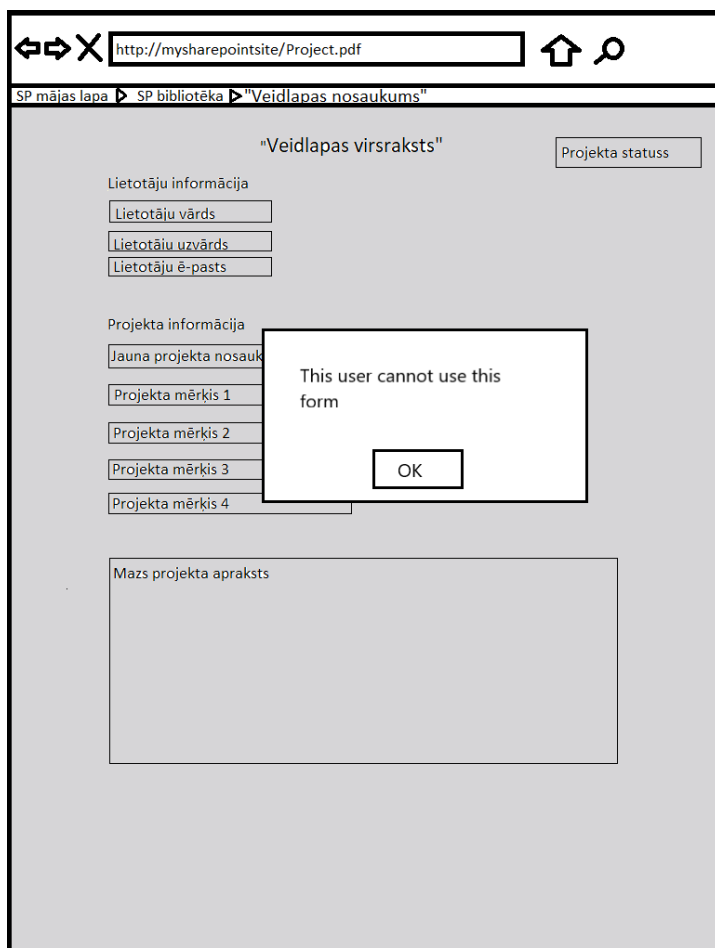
http://mysharepointsite/Project.pdf

SP mājas lapa SP bibliotēka "Veidlapas nosaukums"

"Veidlapas virsraksts"

Projekta statuss

Lietotāju informācija

Lietotāju vārds

Lietotāju uzvārds

Lietotāju ē-pasts

Projekta informācija

Jauna projekta nosauk

Projekta mērķis 1

Projekta mērķis 2

Projekta mērķis 3

Projekta mērķis 4

This user cannot use this form

OK

Mazs projekta apraksts